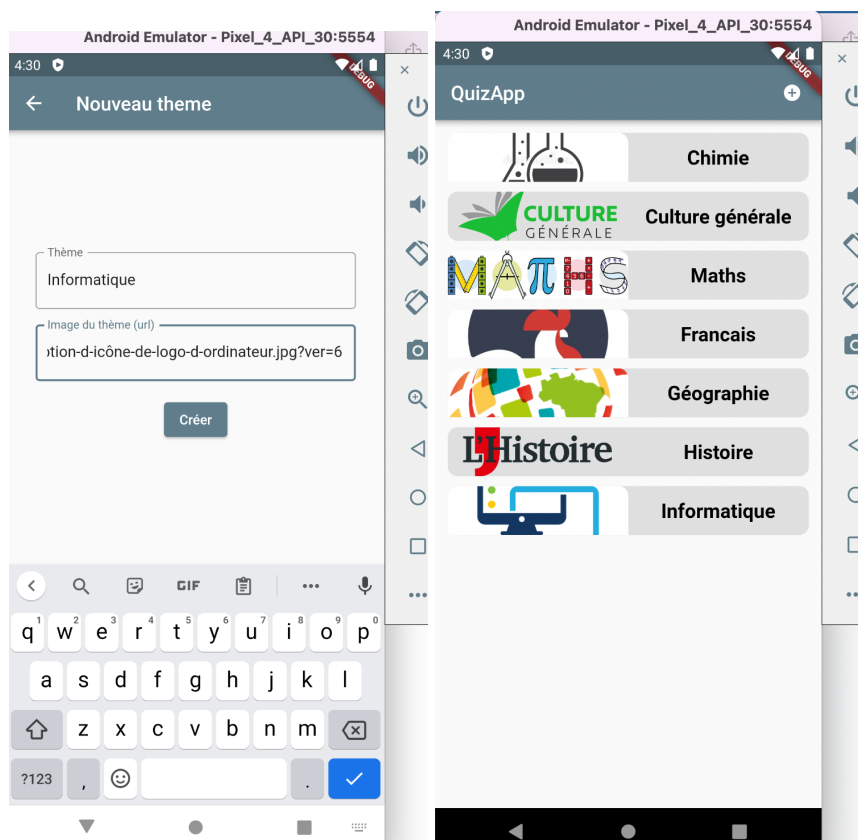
Android Emulator - Pixel_4_API_30:5554

4:30

DEBUG

Nouveau theme

Thème

Informatique

Image du thème (url)

ption-d-icône-de-logo-d-ordinateur.jpg?ver=6

Créer

GIF

q 1 w 2 e 3 r 4 t 5 y 6 u 7 i 8 o 9 p 0

a s d f g h j k l

z x c v b n m

?123 ,

Android Emulator - Pixel_4_API_30:5554

4:30

DEBUG

QuizApp

Chimie

CULTURE GÉNÉRALE

Culture générale

MATHS

Maths

Francais

Géographie

L'Histoire

Histoire

Informatique